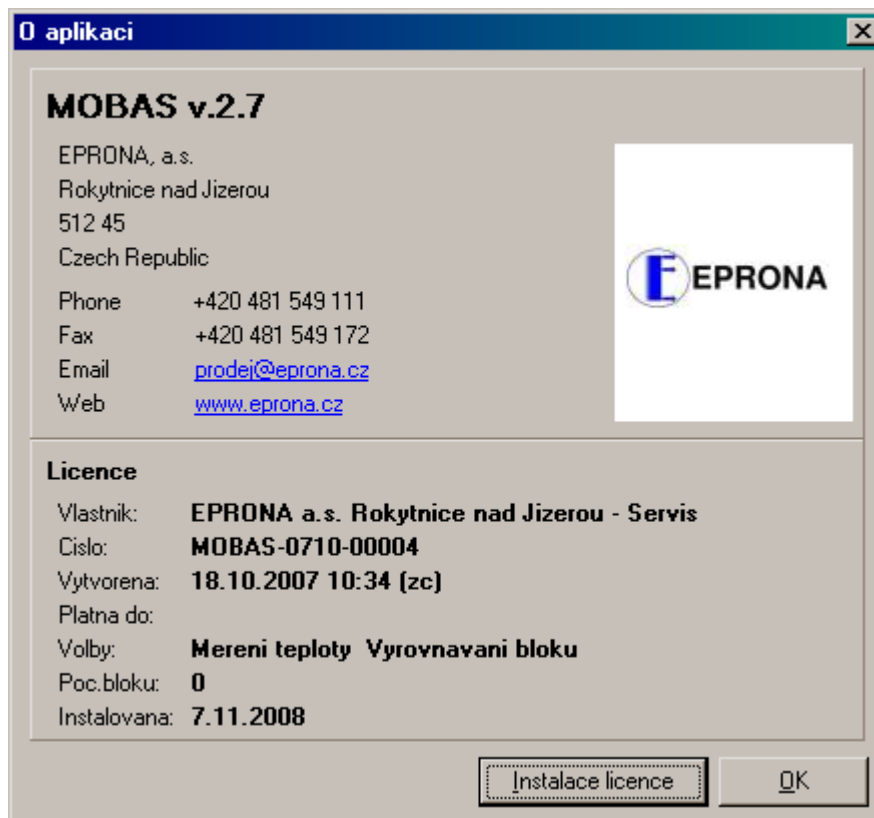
O aplikaci

MOBAS v.2.7

EPRONA, a.s.
Rokytnice nad Jizerou
512 45
Czech Republic

| Phone | +420 481 549 111 |
|---|---|
| Fax | +420 481 549 172 |
| Email | prodej@eprona.cz |
| Web | www.eprona.cz |

EPRONA

Licence

| Vlastnik: | EPRONA a.s. Rokytnice nad Jizerou - Servis |
|---|---|
| Cislo: | MOBAS-0710-00004 |
| Vytvorena: | 18.10.2007 10:34 (zc) |
| Platna do: | |
| Volby: | Mereni teploty Vyrovnavani bloku |
| Poc.bloku: | 0 |
| Instalovana: | 7.11.2008 |

Instalace licence
OK